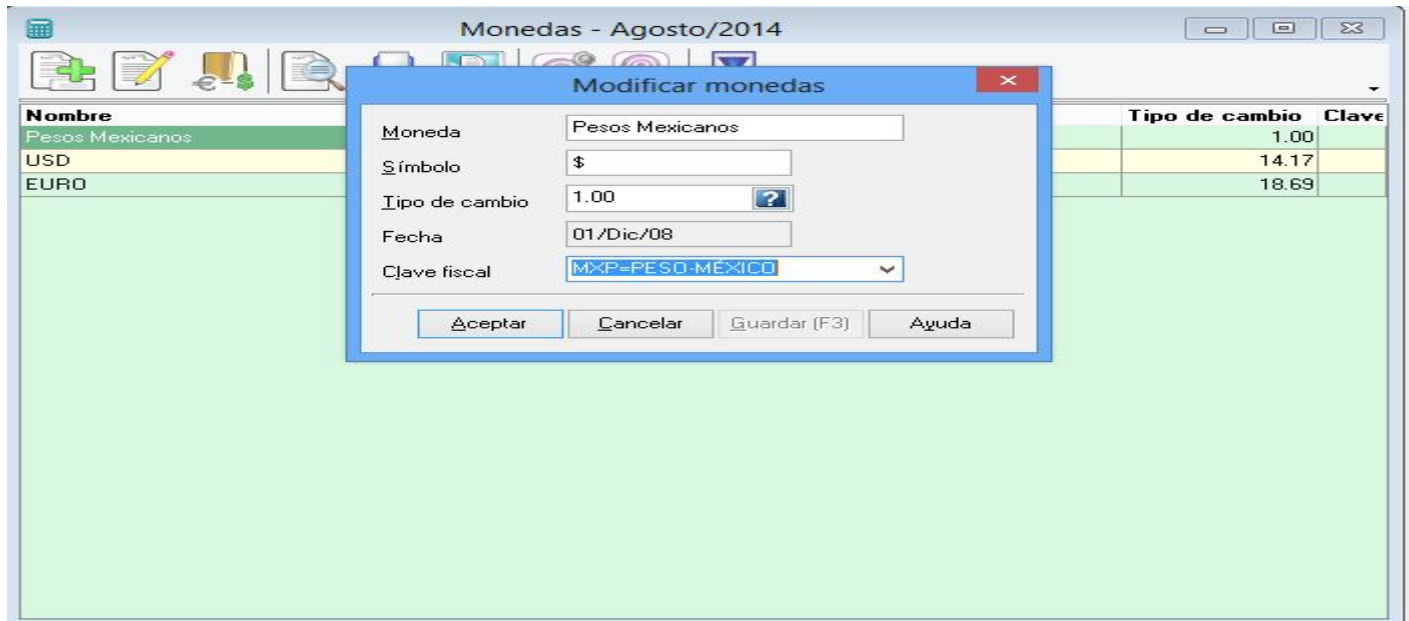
Monedas - Agosto/2014

| Nombre | Tipo de cambio | Clave |
|---|---|---|
| Pesos Mexicanos | 1.00 | |
| USD | 14.17 | |
| EURO | 18.69 | |

Modificar monedas

Moneda: Pesos Mexicanos
Símbolo: $
Tipo de cambio: 1.00
Fecha: 01/Dic/08
Clave fiscal: MXP=PESO-MÉXICO

Aceptar | Cancelar | Guardar (F3) | Ayuda